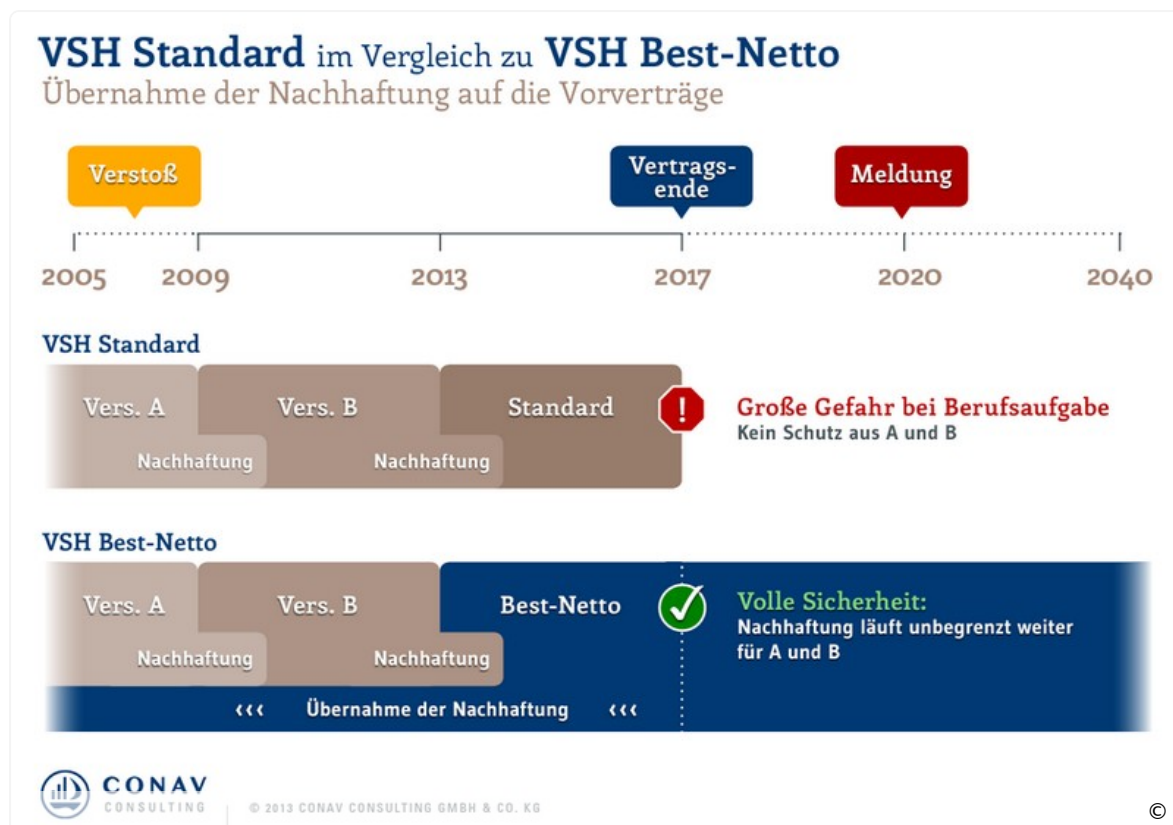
VSH Standard im Vergleich zu VSH Best-Netto
Übernahme der Nachhaftung auf die Vorverträge

Verstoß

Vertragsende

Meldung

2005 2009 2013 2017 2020 2040

VSH Standard

Vers. A
Nachhaftung
Vers. B
Nachhaftung
Standard

!

Große Gefahr bei Berufsaufgabe
Kein Schutz aus A und B

VSH Best-Netto

Vers. A
Nachhaftung
Vers. B
Nachhaftung
Best-Netto

‹‹‹ Übernahme der Nachhaftung ‹‹‹

Volle Sicherheit:
Nachhaftung läuft unbegrenzt weiter für A und B

CONAV CONSULTING | © 2013 CONAV CONSULTING GMBH & CO. KG

©